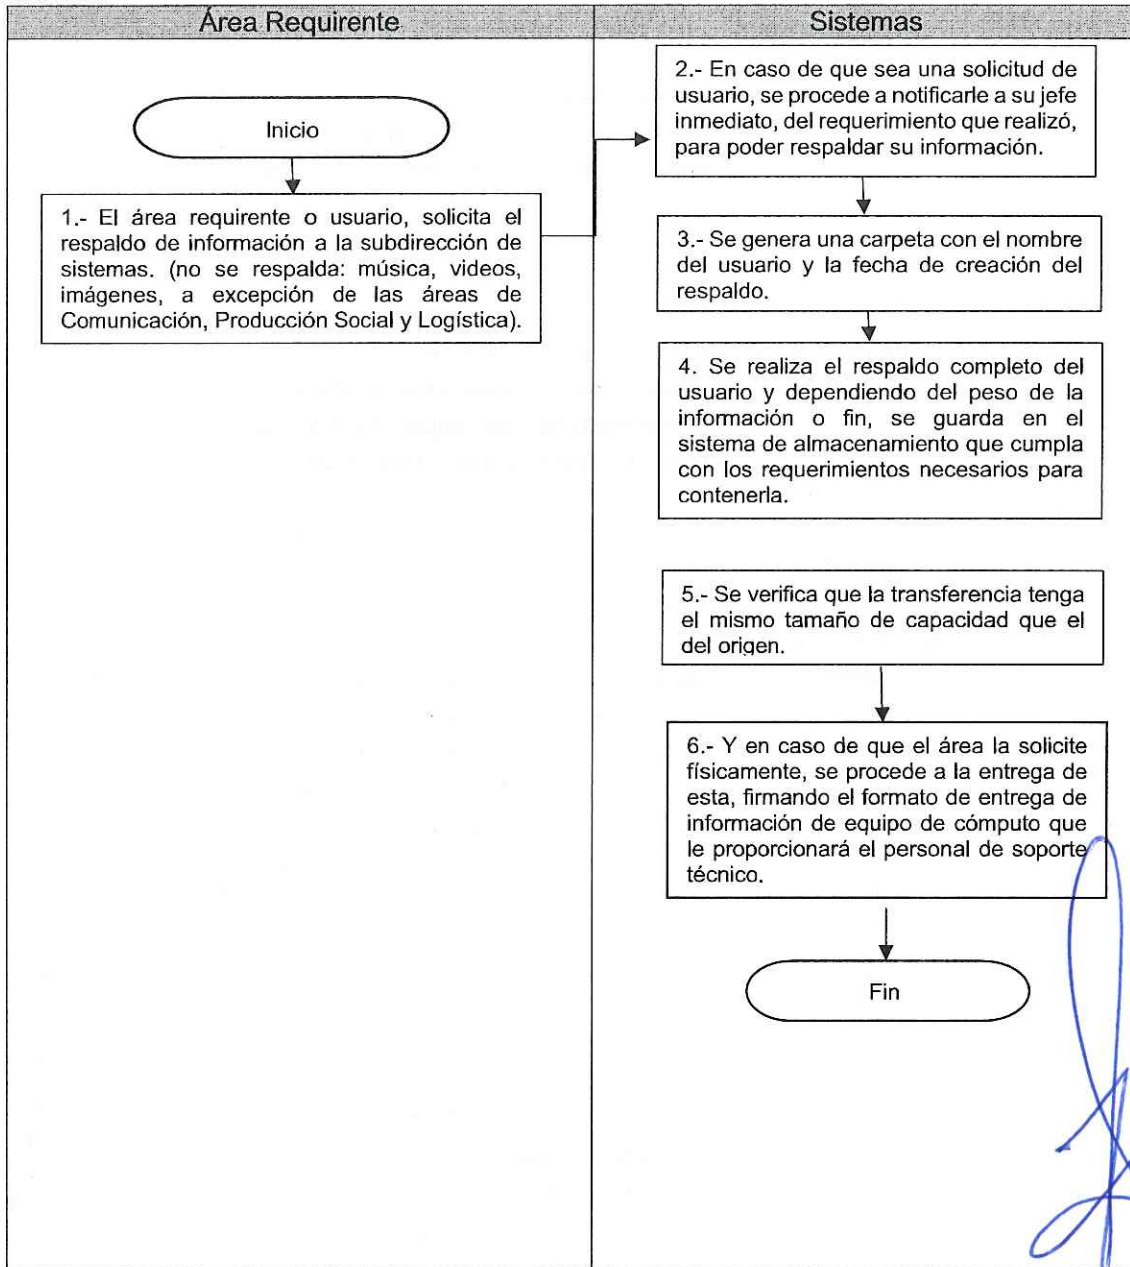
Área Requirente

Sistemas

Inicio

1.- El área requirente o usuario, solicita el respaldo de información a la subdirección de sistemas. (no se respalda: música, videos, imágenes, a excepción de las áreas de Comunicación, Producción Social y Logística).

2.- En caso de que sea una solicitud de usuario, se procede a notificarle a su jefe inmediato, del requerimiento que realizó, para poder respaldar su información.

3.- Se genera una carpeta con el nombre del usuario y la fecha de creación del respaldo.

4. Se realiza el respaldo completo del usuario y dependiendo del peso de la información o fin, se guarda en el sistema de almacenamiento que cumpla con los requerimientos necesarios para contenerla.

5.- Se verifica que la transferencia tenga el mismo tamaño de capacidad que el del origen.

6.- Y en caso de que el área la solicite físicamente, se procede a la entrega de esta, firmando el formato de entrega de información de equipo de cómputo que le proporcionará el personal de soporte técnico.

Fin